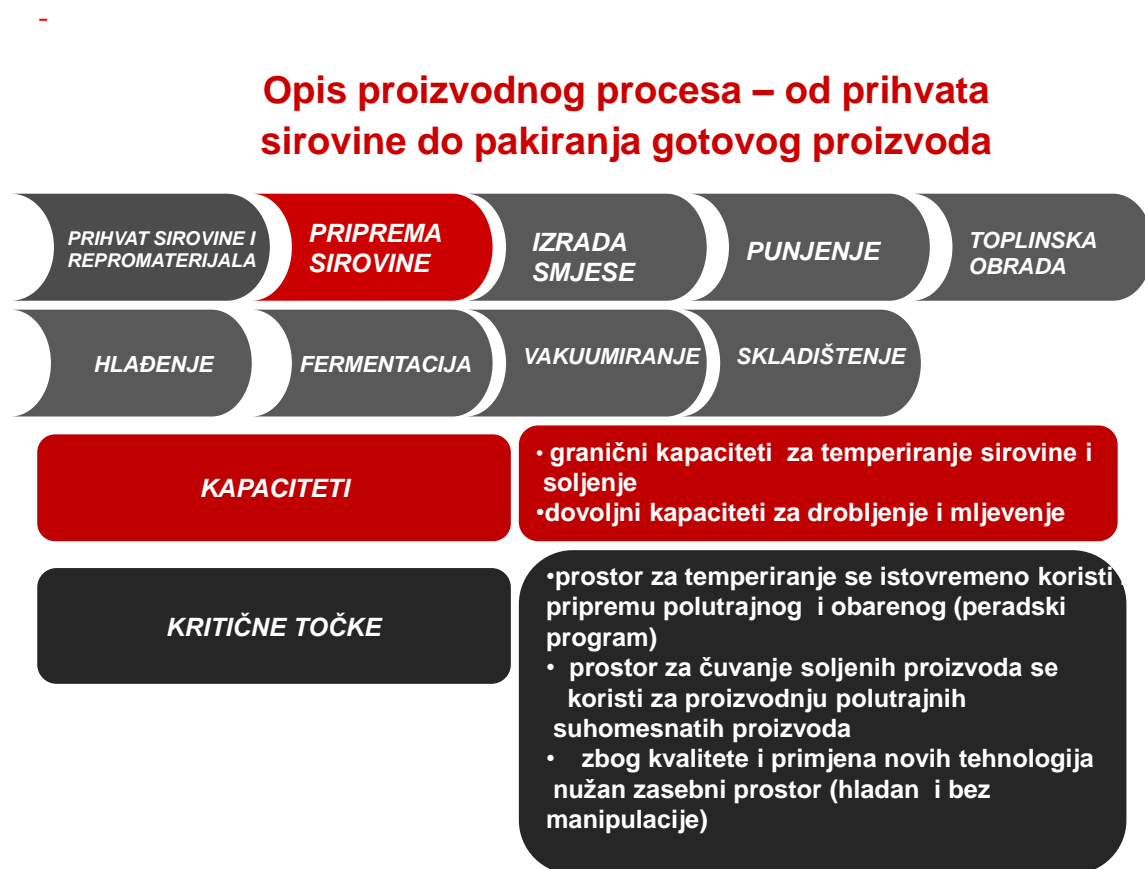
-

Opis proizvodnog procesa – od prihvata sirovine do pakiranja gotovog proizvoda

PRIHVAT SIROVINE I REPROMATERIJALA

PRIPREMA SIROVINE

IZRADA SMJESE

PUNJENJE

TOPLINSKA OBRADA

HLAĐENJE

FERMENTACIJA

VAKUUMIRANJE

SKLADIŠTENJE

KAPACITETI

• granični kapaciteti za temperiranje sirovine i soljenje
•dovoljni kapaciteti za drobljenje i mljevenje

KRITIČNE TOČKE

•prostor za temperiranje se istovremeno koristi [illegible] pripremu polutrajnog i obarenog (peradski program)
• prostor za čuvanje soljenih proizvoda se koristi za proizvodnju polutrajnih suhomesnatih proizvoda
• zbog kvalitete i primjena novih tehnologija nužan zasebni prostor (hladan i bez manipulacije)